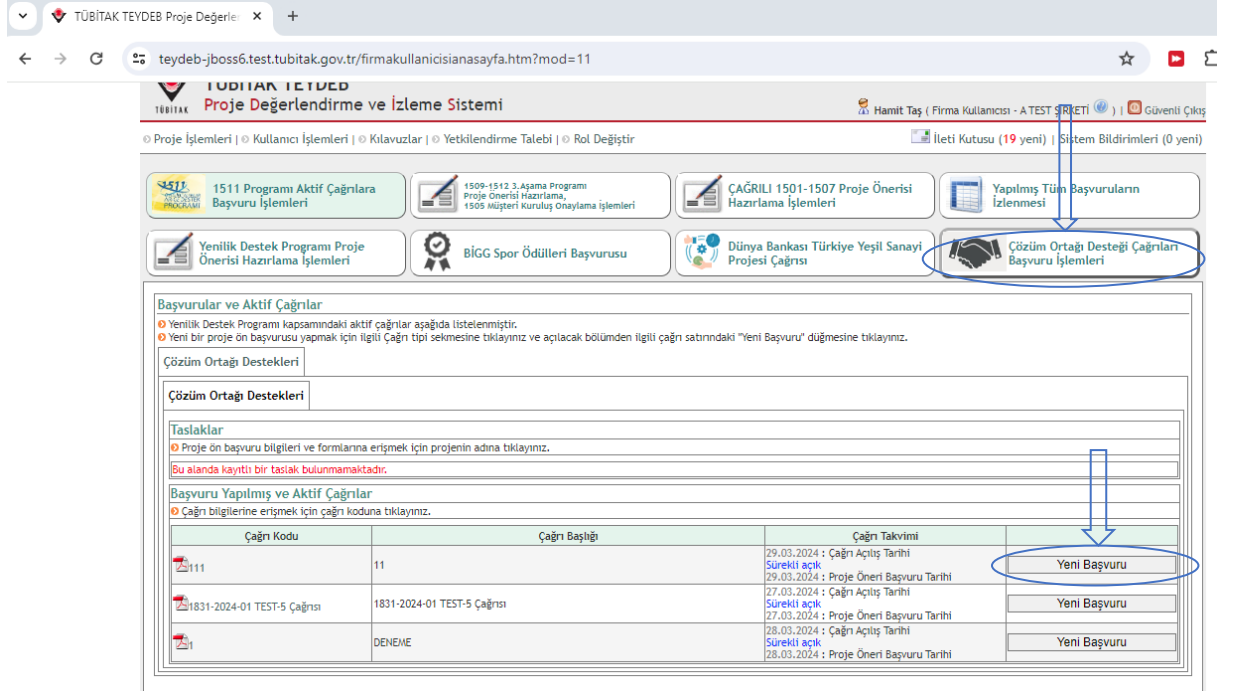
TÜBİTAK TEYDEB Proje Değerle ×
+
teydeb-jboss6.test.tubitak.gov.tr/firmakullanicisianasayfa.htm?mod=11

TÜBİTAK TEYDEB
TÜBİTAK Proje Değerlendirme ve İzleme Sistemi
Hamit Taş ( Firma Kullanıcısı - A TEST ŞİRKETİ ) | Güvenli Çıkış

Proje İşlemleri | Kullanıcı İşlemleri | Kılavuzlar | Yetkilendirme Talebi | Rol Değiştir
İleti Kutusu (19 yeni) | Sistem Bildirimleri (0 yeni)

1511 Programı Aktif Çağrılara Başvuru İşlemleri
1509-1512 3.Aşama Programı Proje Önerisi Hazırlama, 1505 Müşteri Kuruluş Onaylama işlemleri
ÇAĞRILI 1501-1507 Proje Önerisi Hazırlama İşlemleri
Yapılmış Tüm Başvuruların İzlenmesi
Yenilik Destek Programı Proje Önerisi Hazırlama İşlemleri
BİGG Spor Ödülleri Başvurusu
Dünya Bankası Türkiye Yeşil Sanayi Projesi Çağrısı
Çözüm Ortağı Desteği Çağrıları Başvuru İşlemleri

Başvurular ve Aktif Çağrılar
Yenilik Destek Programı kapsamındaki aktif çağrılar aşağıda listelenmiştir.
Yeni bir proje ön başvurusu yapmak için ilgili Çağrı tipi sekmesine tıklayınız ve açılacak bölümden ilgili çağrı satırındaki "Yeni Başvuru" düğmesine tıklayınız.

Çözüm Ortağı Destekleri

Çözüm Ortağı Destekleri

Taslaklar
Proje ön başvuru bilgileri ve formlarına erişmek için projenin adına tıklayınız.
Bu alanda kayıtlı bir taslak bulunmamaktadır.

Başvuru Yapılmış ve Aktif Çağrılar
Çağrı bilgilerine erişmek için çağrı koduna tıklayınız.

| Çağrı Kodu | Çağrı Başlığı | Çağrı Takvimi | |
|---|---|---|---|
| 111 | 11 | 29.03.2024 : Çağrı Açılış Tarihi Sürekli açık 29.03.2024 : Proje Öneri Başvuru Tarihi | Yeni Başvuru |
| 1831-2024-01 TEST-5 Çağrısı | 1831-2024-01 TEST-5 Çağrısı | 27.03.2024 : Çağrı Açılış Tarihi Sürekli açık 27.03.2024 : Proje Öneri Başvuru Tarihi | Yeni Başvuru |
| 1 | DENEME | 28.03.2024 : Çağrı Açılış Tarihi Sürekli açık 28.03.2024 : Proje Öneri Başvuru Tarihi | Yeni Başvuru |